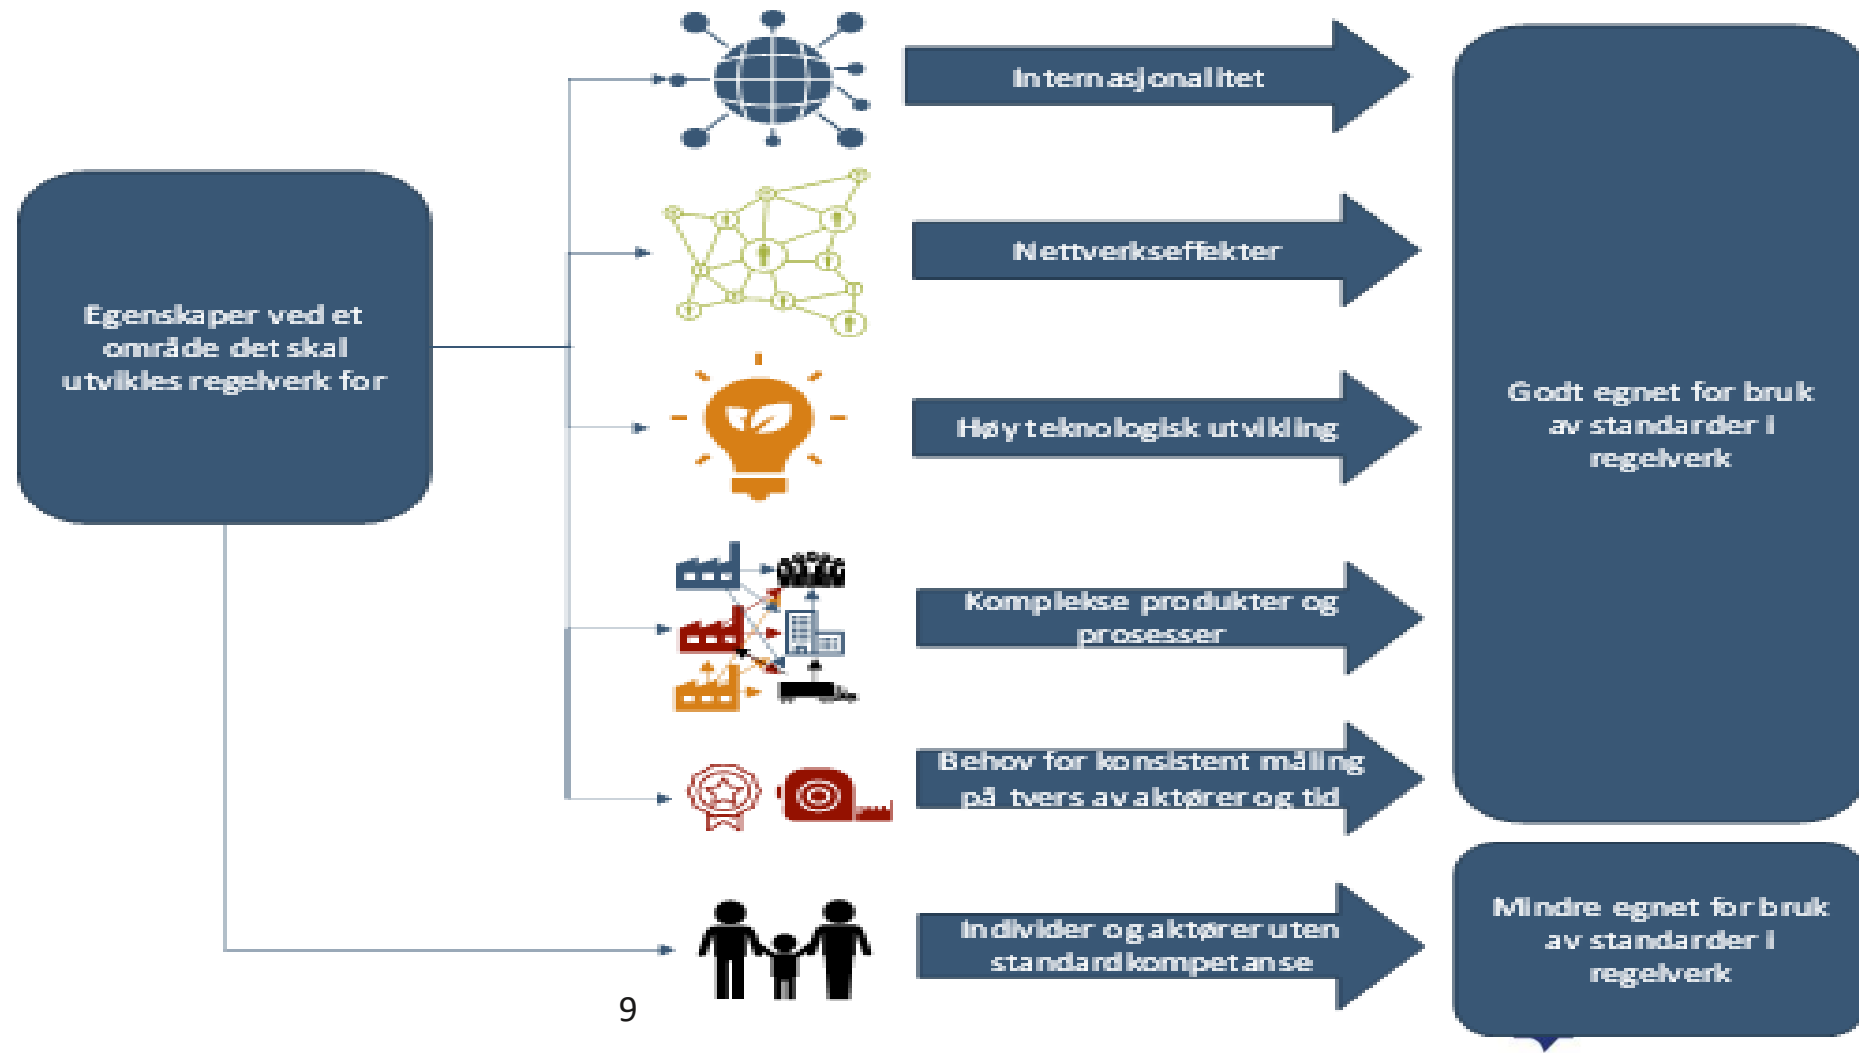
Egenskaper ved et område det skal utvikles regelverk for

Internasjonalitet

Nettverkseffekter

Høy teknologisk utvikling

Komplekse produkter og prosesser

Behov for konsistent måling på tvers av aktører og tid

Individer og aktører uten standardkompetanse

Godt egnet for bruk av standarder i regelverk

Mindre egnet for bruk av standarder i regelverk

9